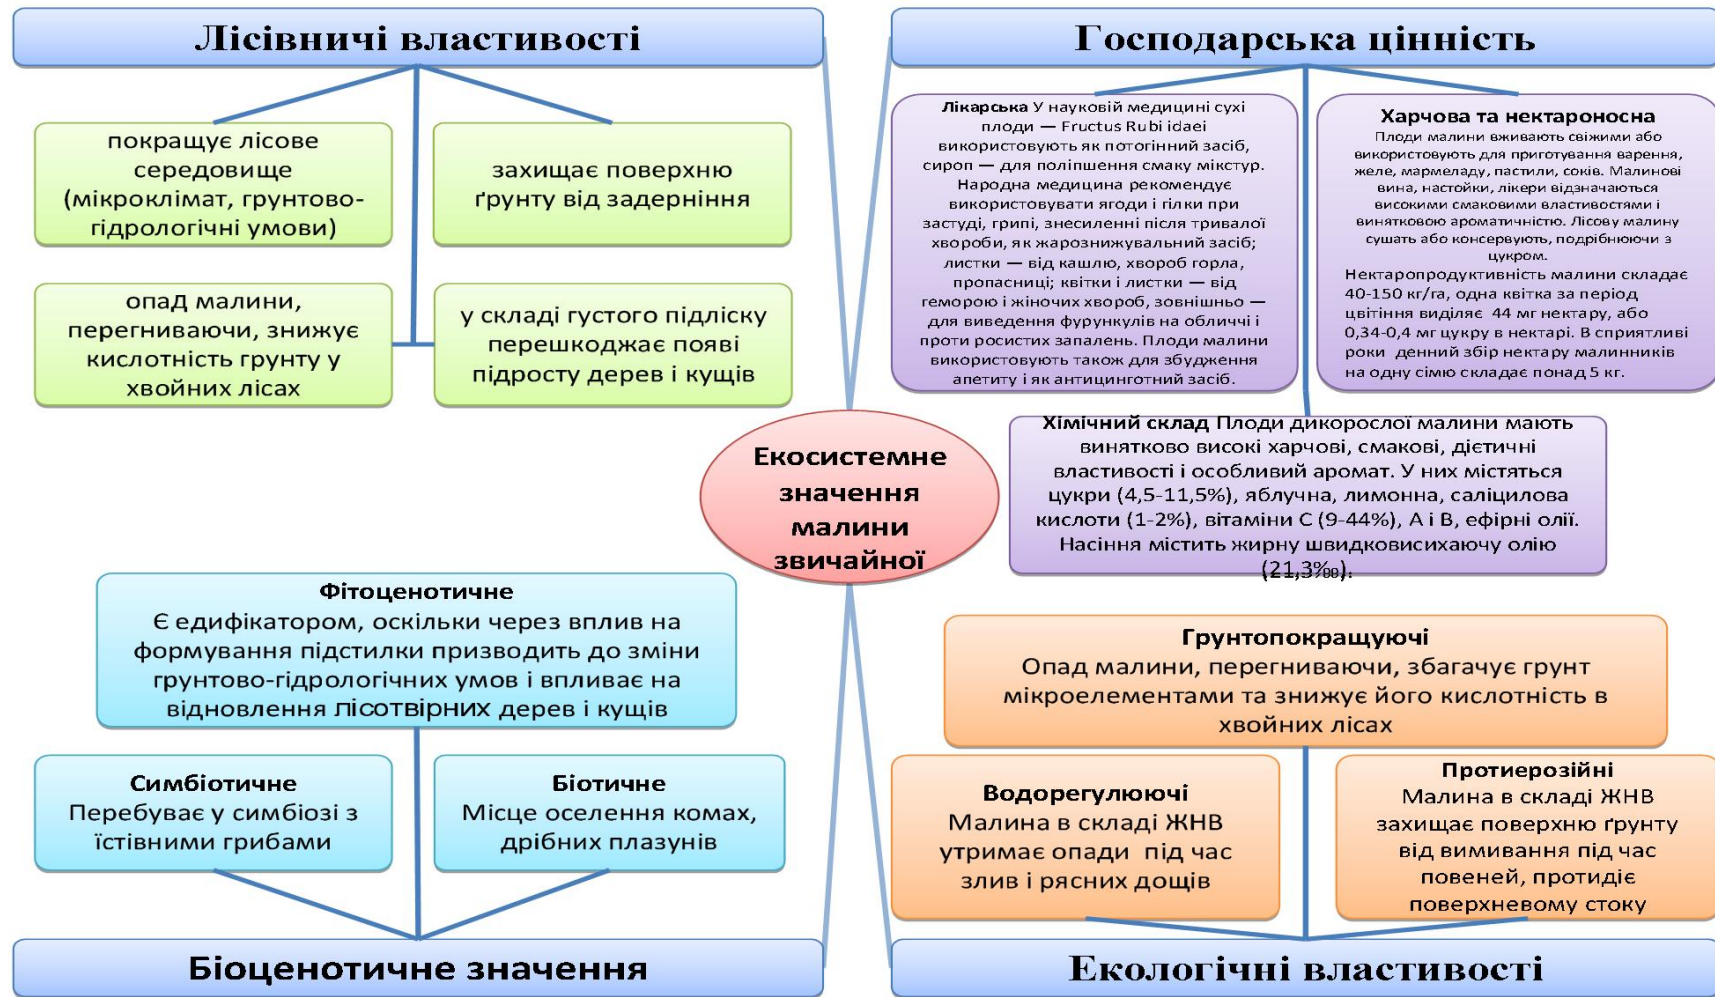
Лісівничі властивості

покращує лісове середовище (мікроклімат, грунтово-гідрологічні умови)

захищає поверхню ґрунту від задерніння

опад малини, перегниваючи, знижує кислотність грунту у хвойних лісах

у складі густого підліску перешкоджає появі підросту дерев і кущів

Господарська цінність

Лікарська У науковій медицині сухі плоди — Fructus Rubi idaei використовують як потогінний засіб, сироп — для поліпшення смаку мікстур. Народна медицина рекомендує використовувати ягоди і гілки при застуді, грипі, знесиленні після тривалої хвороби, як жарознижувальний засіб; листки — від кашлю, хвороб горла, пропасниці; квітки і листки — від геморою і жіночих хвороб, зовнішньо — для виведення фурункулів на обличчі і проти росистих запалень. Плоди малини використовують також для збудження апетиту і як антицинготний засіб.

Харчова та нектароносна
Плоди малини вживають свіжими або використовують для приготування варення, желе, мармеладу, пастили, соків. Малинові вина, настойки, лікери відзначаються високими смаковими властивостями і винятковою ароматичністю. Лісову малину сушать або консервують, подрібнюючи з цукром.
Нектаропродуктивність малини складає 40-150 кг/га, одна квітка за період цвітіння виділяє 44 мг нектару, або 0,34-0,4 мг цукру в нектарі. В сприятливі роки денний збір нектару малинників на одну сім'ю складає понад 5 кг.

Хімічний склад Плоди дикорослої малини мають винятково високі харчові, смакові, дієтичні властивості і особливий аромат. У них містяться цукри (4,5-11,5%), яблучна, лимонна, саліцилова кислоти (1-2%), вітаміни С (9-44%), А і В, ефірні олії. Насіння містить жирну швидковисихаючу олію (21,3‰).

Екосистемне значення малини звичайної

Фітоценотичне
Є едифікатором, оскільки через вплив на формування підстилки призводить до зміни грунтово-гідрологічних умов і впливає на відновлення лісотвірних дерев і кущів

Симбіотичне
Перебуває у симбіозі з їстівними грибами

Біотичне
Місце оселення комах, дрібних плазунів

Біоценотичне значення

Грунтопокращуючі
Опад малини, перегниваючи, збагачує грунт мікроелементами та знижує його кислотність в хвойних лісах

Водорегулюючі
Малина в складі ЖНВ утримає опади під час злив і рясних дощів

Протиерозійні
Малина в складі ЖНВ захищає поверхню ґрунту від вимивання під час повеней, протидіє поверхневому стоку

Екологічні властивості